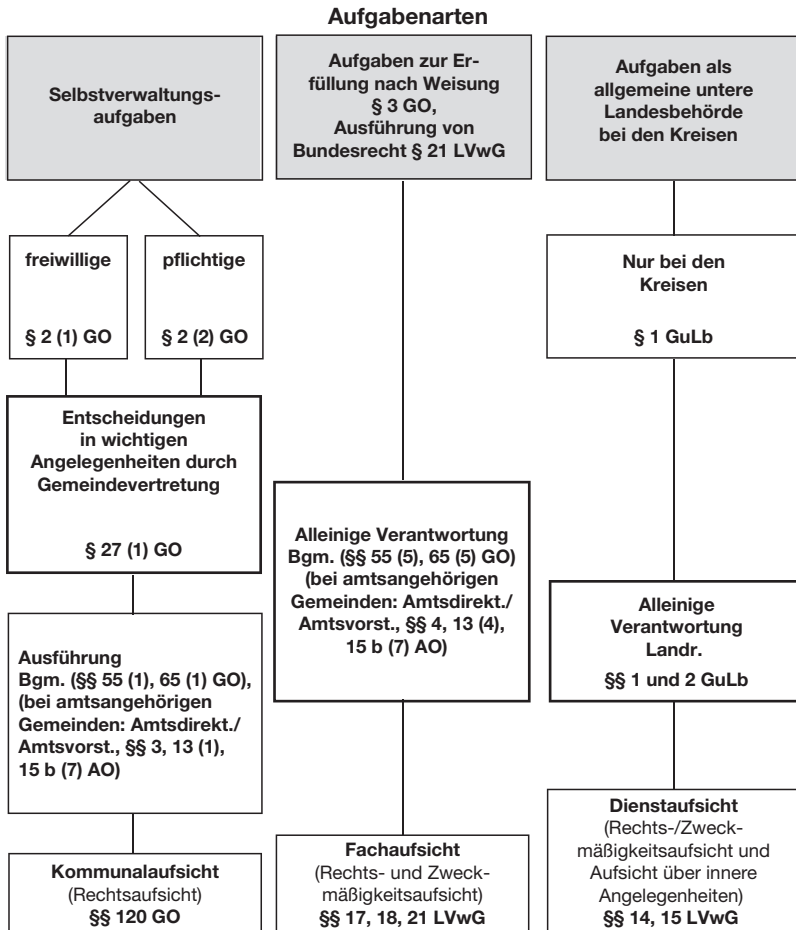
Aufgabenarten

Selbstverwaltungsaufgaben

freiwillige

§ 2 (1) GO

pflichtige

§ 2 (2) GO

Entscheidungen in wichtigen Angelegenheiten durch Gemeindevertretung

§ 27 (1) GO

Ausführung Bgm. (§§ 55 (1), 65 (1) GO), (bei amtsangehörigen Gemeinden: Amtsdirekt./ Amtsvorst., §§ 3, 13 (1), 15 b (7) AO)

Kommunalaufsicht (Rechtsaufsicht) §§ 120 GO

Aufgaben zur Erfüllung nach Weisung § 3 GO, Ausführung von Bundesrecht § 21 LVwG

Alleinige Verantwortung Bgm. (§§ 55 (5), 65 (5) GO) (bei amtsangehörigen Gemeinden: Amtsdirekt./ Amtsvorst., §§ 4, 13 (4), 15 b (7) AO)

Fachaufsicht (Rechts- und Zweckmäßigkeitsaufsicht) §§ 17, 18, 21 LVwG

Aufgaben als allgemeine untere Landesbehörde bei den Kreisen

Nur bei den Kreisen

§ 1 GuLb

Alleinige Verantwortung Landr.

§§ 1 und 2 GuLb

Dienstaufsicht (Rechts-/Zweckmäßigkeitsaufsicht und Aufsicht über innere Angelegenheiten) §§ 14, 15 LVwG